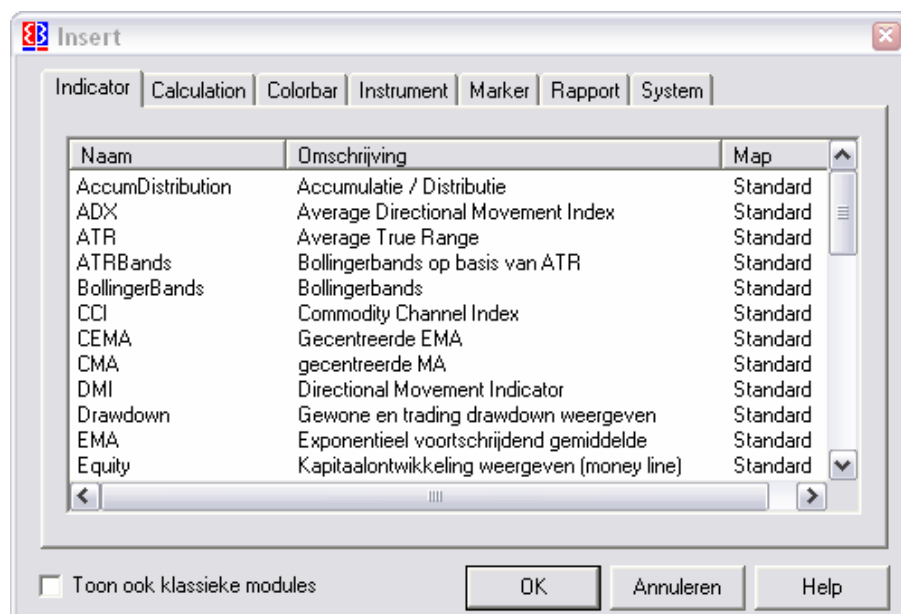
Insert

Indicator | Calculation | Colorbar | Instrument | Marker | Rapport | System

| Naam | Omschrijving | Map |
|---|---|---|
| AccumDistribution | Accumulatie / Distributie | Standard |
| ADX | Average Directional Movement Index | Standard |
| ATR | Average True Range | Standard |
| ATRBands | Bollingerbands op basis van ATR | Standard |
| BollingerBands | Bollingerbands | Standard |
| CCI | Commodity Channel Index | Standard |
| CEMA | Gecentreerde EMA | Standard |
| CMA | gecentreerde MA | Standard |
| DMI | Directional Movement Indicator | Standard |
| Drawdown | Gewone en trading drawdown weergeven | Standard |
| EMA | Exponentieel voortschrijdend gemiddelde | Standard |
| Equity | Kapitaalontwikkeling weergeven (money line) | Standard |

Toon ook klassieke modules

OK

Annuleren

Help